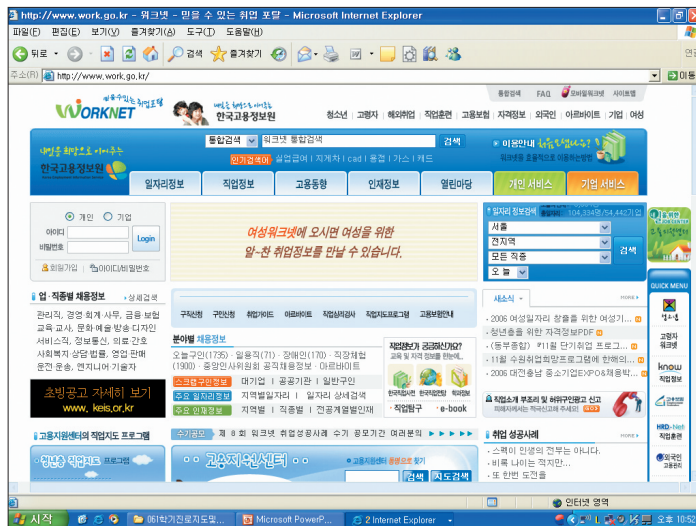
http://www.work.go.kr - 워크넷 - 믿을 수 있는 취업 포털 - Microsoft Internet Explorer

파일(F) 편집(E) 보기(V) 즐겨찾기(A) 도구(T) 도움말(H)

뒤로 검색 즐겨찾기

주소(D) http://www.work.go.kr/ 이동

통합검색 FAQ 모바일워크넷 사이트맵

WORKNET 한국고용정보원

청소년 | 고령자 | 해외취업 | 직업훈련 | 고용보험 | 자격정보 | 외국인 | 아르바이트 | 기업 | 여성

통합검색 워크넷 통합검색 검색

인기검색어 실업급여 | 자계차 | cad | 용접 | 가스 | 캐드

한국고용정보원

일자리정보 직업정보 고용동향 인재정보 열린마당 개인 서비스 기업 서비스

개인 기업

아이디

비밀번호

Login

회원가입 아이디/비밀번호

여성워크넷에 오시면 여성을 위한 일-천 취업정보를 만날 수 있습니다.

일자리 정보검색 104,324명 54,442개

서울

전지역

모든 직종

오늘

검색

QUICK MENU

업·직종별 채용정보 상세검색

관리직, 경영 회계·사무, 금융 보험 교육·교사, 문화 예술 방송·디자인 서비스직, 정보통신, 의료 간호 사회복지 상담 법률, 영업 판매 운전·운송, 엔지니어 기술자

초빙공고 자세히 보기 www.keis.or.kr

구직신청 구인신청 취업가이드 아르바이트 직업심리검사 직업지도프로그램 고용지원센터

분야별 채용정보

오늘구인(1735) · 일용직(71) · 장애인(170) · 직장체험(1900) · 중앙인사위원회 공직채용정보 · 아르바이트

스크랩구인정보 대기업 | 공공기관 | 일반구인

주요 일자리정보 지역별일자리 | 일자리 상세검색

주요 인재정보 지역별 | 직종별 | 전공계열별인재

직업정보가 궁금하신가요?

직업탐구 e-book

새소식 more

2006 여성일자리 창출을 위한 여성기...

청년층을 위한 자격정보PDF

(동부종합) 제1월 단기취업 프로그...

11월 수원취업희망프로그램에 함께하...

2006 대전충남 중소기업EXPO&채용박...

직업소개 부조리 및 허위구인광고 신고

고용지원센터의 직업지도 프로그램

청년층 직업지도 프로그램

수기공모 제8회 워크넷 취업성공사례 수기 공모기간 여러분의

고용지원센터

검색 지도검색

취업 성공사례 more

스펙이 인생의 전부는 아니다.

비록 나이는 적지만...

또 한번 도전을

고령자 워크넷

know

HRD-Net

외국인

인터넷 영역

시작 061학기진로지도빛... Microsoft PowerP... 2 Internet Explorer 오후 10:52